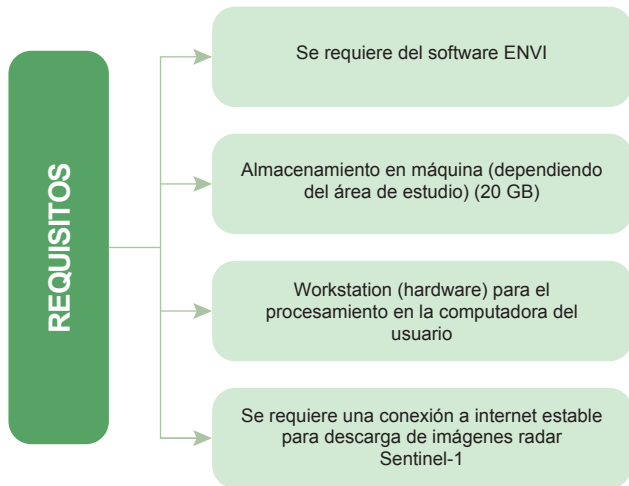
REQUISITOS

Se requiere del software ENVI

Almacenamiento en máquina (dependiendo del área de estudio) (20 GB)

Workstation (hardware) para el procesamiento en la computadora del usuario

Se requiere una conexión a internet estable para descarga de imágenes radar Sentinel-1